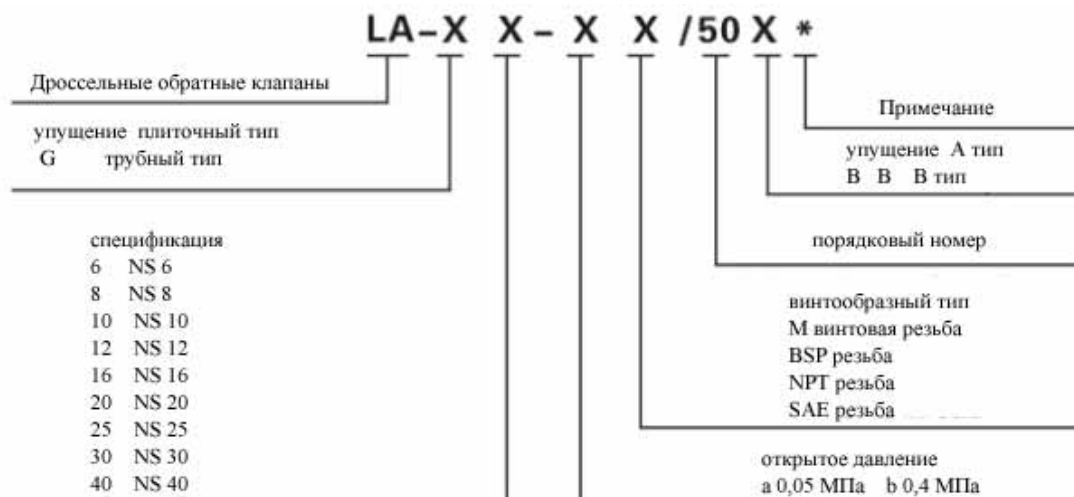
LA-X X-X X /50 X *

Дроссельные обратные клапаны

упущение плиточный тип
G трубный тип

спецификация
6 NS 6
8 NS 8
10 NS 10
12 NS 12
16 NS 16
20 NS 20
25 NS 25
30 NS 30
40 NS 40

Примечание

упущение A тип
B B B тип

порядковый номер

винтообразный тип
M винтовая резьба
BSP резьба
NPT резьба
SAE резьба

открытое давление
a 0,05 МПа b 0,4 МПа